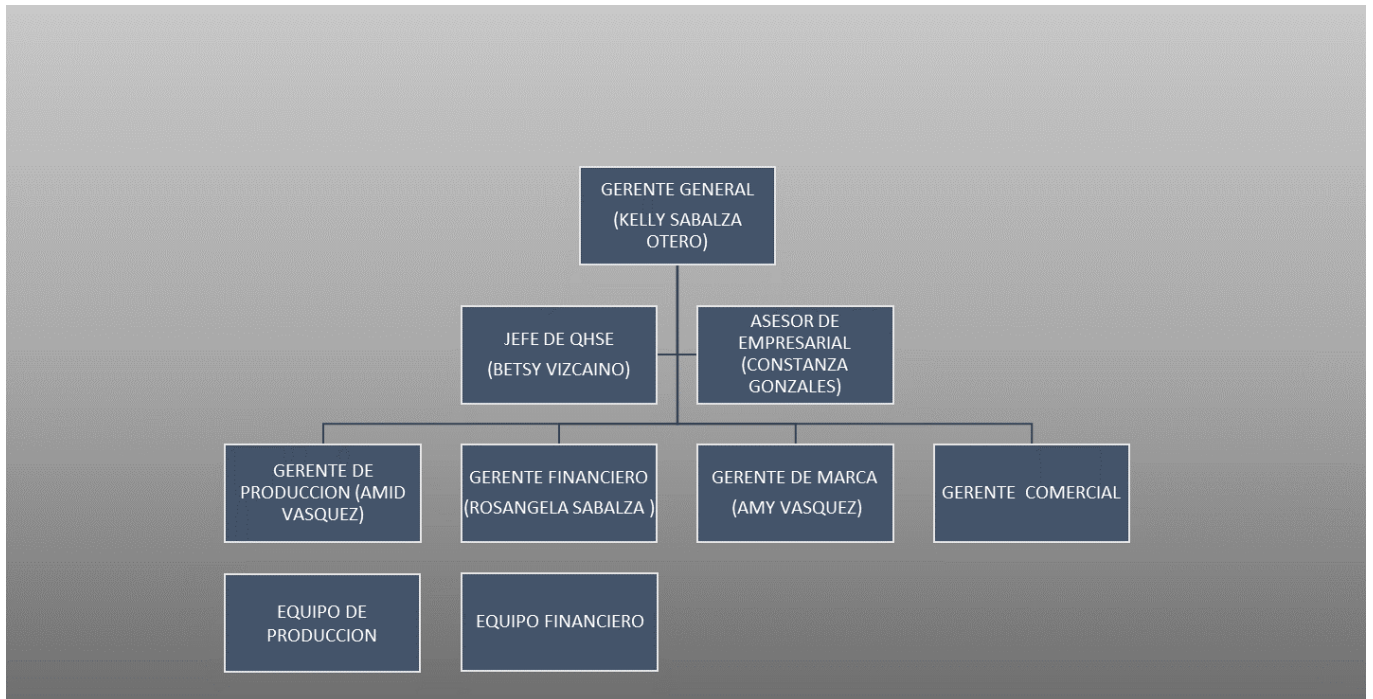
GERENTE GENERAL
(KELLY SABALZA OTERO)

JEFE DE QHSE
(BETSY VIZCAINO)

ASESOR DE EMPRESARIAL (CONSTANZA GONZALES)

GERENTE DE PRODUCCION (AMID VASQUEZ)

GERENTE FINANCIERO (ROSANGELA SABALZA )

GERENTE DE MARCA
(AMY VASQUEZ)

GERENTE COMERCIAL

EQUIPO DE PRODUCCION

EQUIPO FINANCIERO